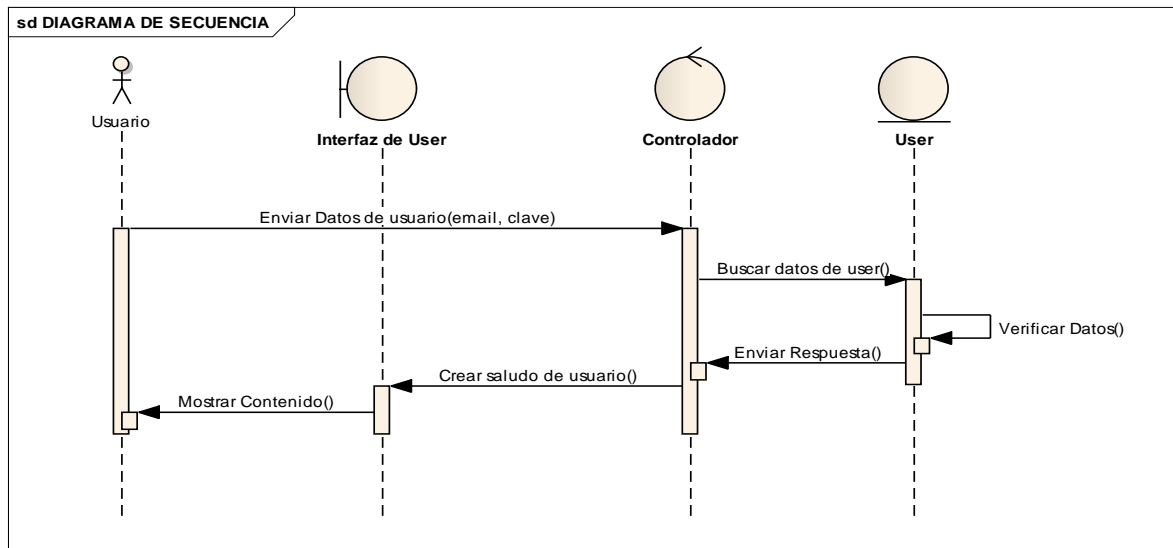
sd DIAGRAMA DE SECUENCIA

Usuario

Interfaz de User

Controlador

User

Enviar Datos de usuario(email, clave)

Buscar datos de user()

Verificar Datos()

Enviar Respuesta()

Crear saludo de usuario()

Mostrar Contenido()